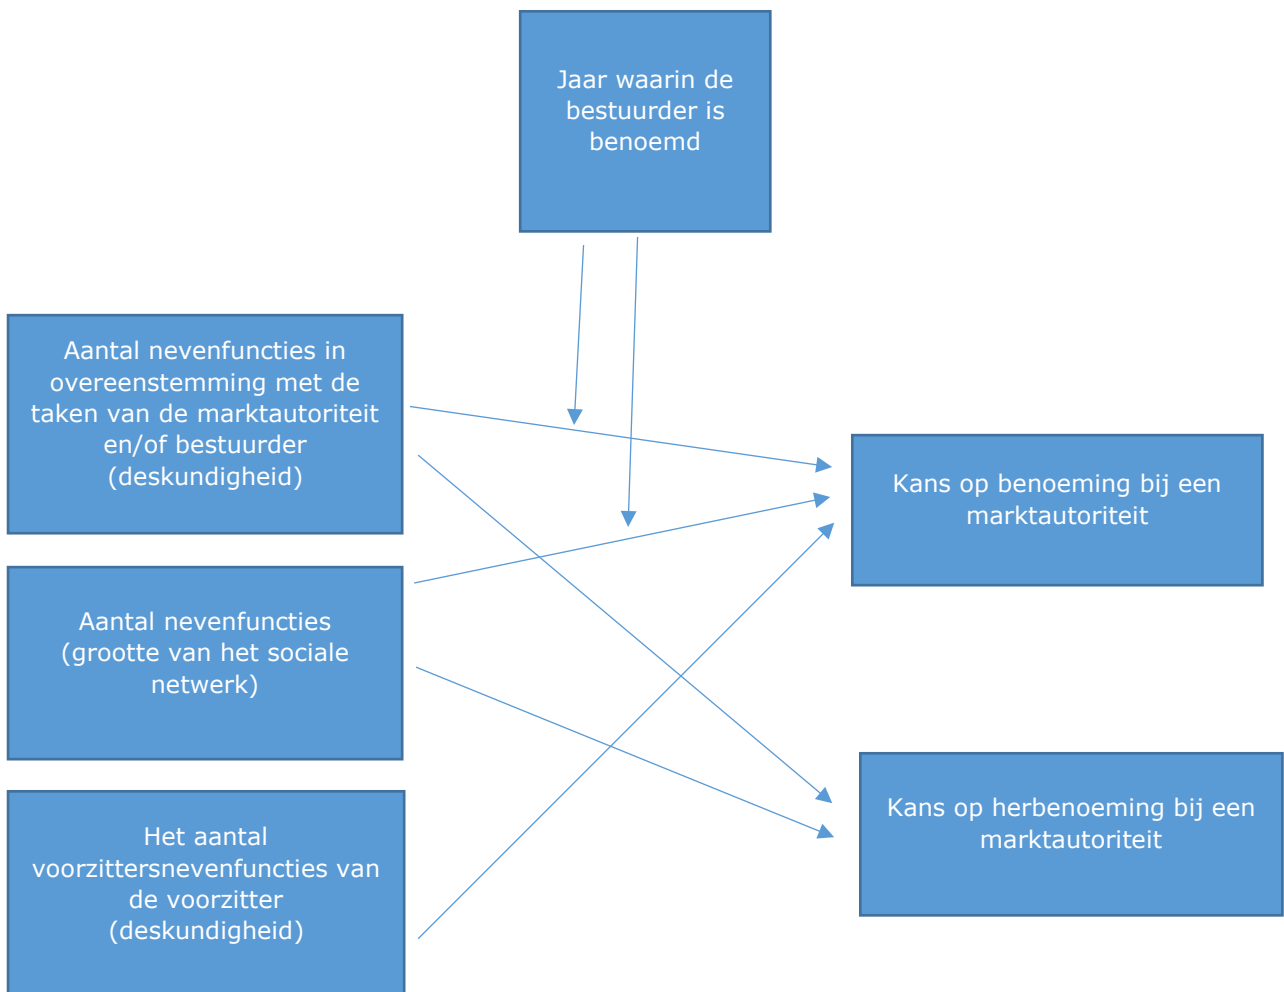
Jaar waarin de bestuurder is benoemd

Aantal nevenfuncties in overeenstemming met de taken van de marktautoriteit en/of bestuurder (deskundigheid)

Aantal nevenfuncties (grootte van het sociale netwerk)

Het aantal voorzittersnevenfuncties van de voorzitter (deskundigheid)

Kans op benoeming bij een marktautoriteit

Kans op herbenoeming bij een marktautoriteit